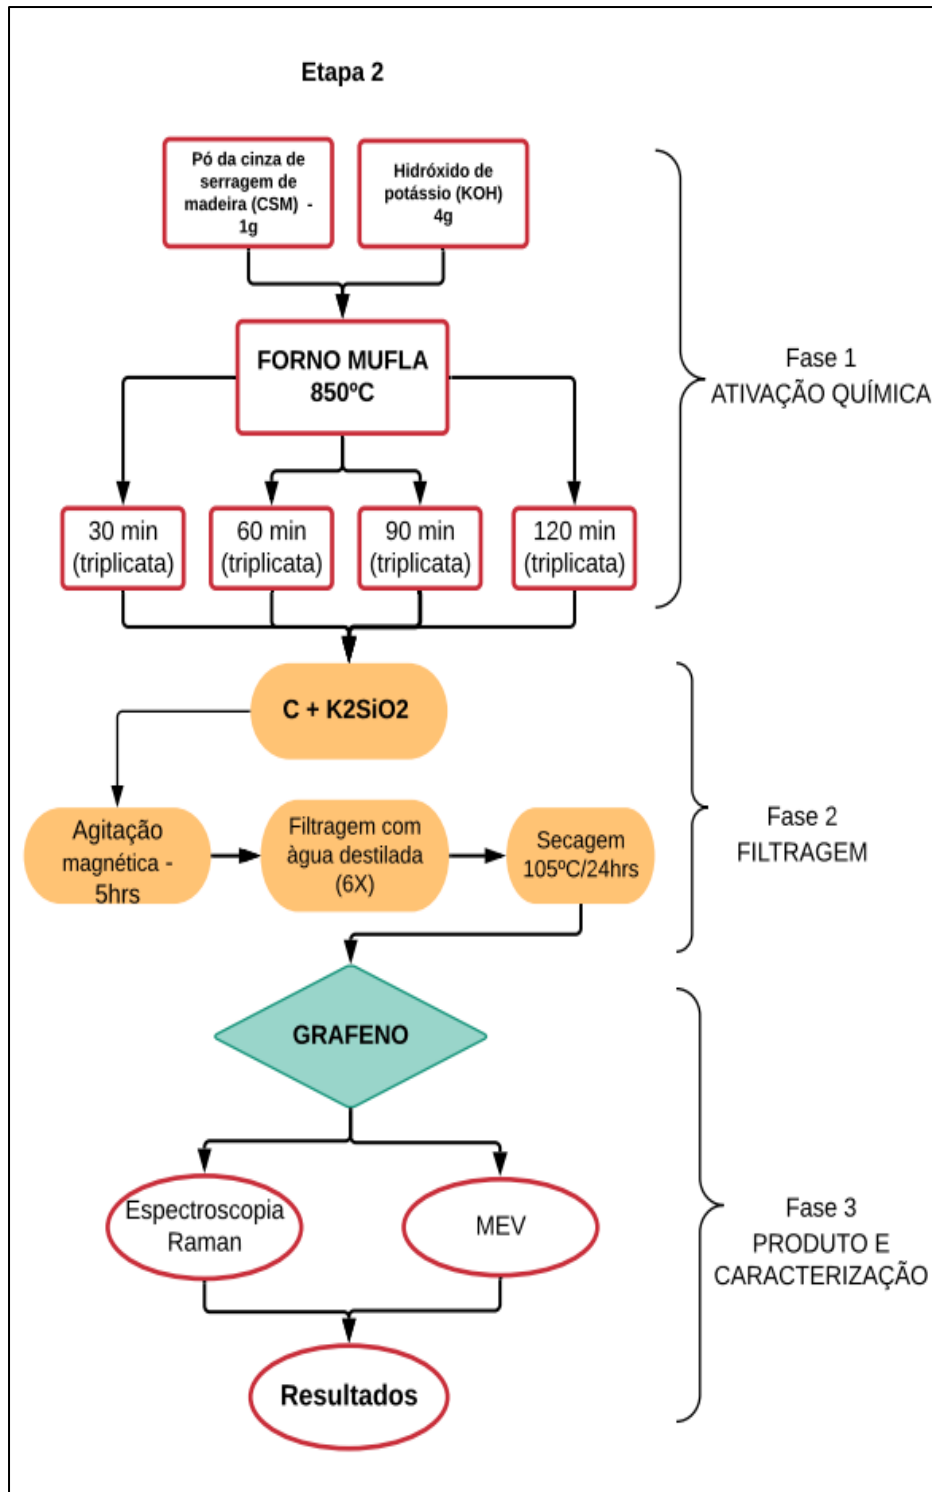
Etapa 2

Pó da cinza de serragem de madeira (CSM) - 1g

Hidróxido de potássio (KOH) 4g

FORNO MUFLA 850ºC

30 min (triplicata)

60 min (triplicata)

90 min (triplicata)

120 min (triplicata)

Fase 1
ATIVAÇÃO QUÍMICA

C + K2SiO2

Agitação magnética - 5hrs

Filtragem com àgua destilada (6X)

Secagem 105ºC/24hrs

Fase 2
FILTRAGEM

GRAFENO

Espectroscopia Raman

MEV

Resultados

Fase 3
PRODUTO E CARACTERIZAÇÃO